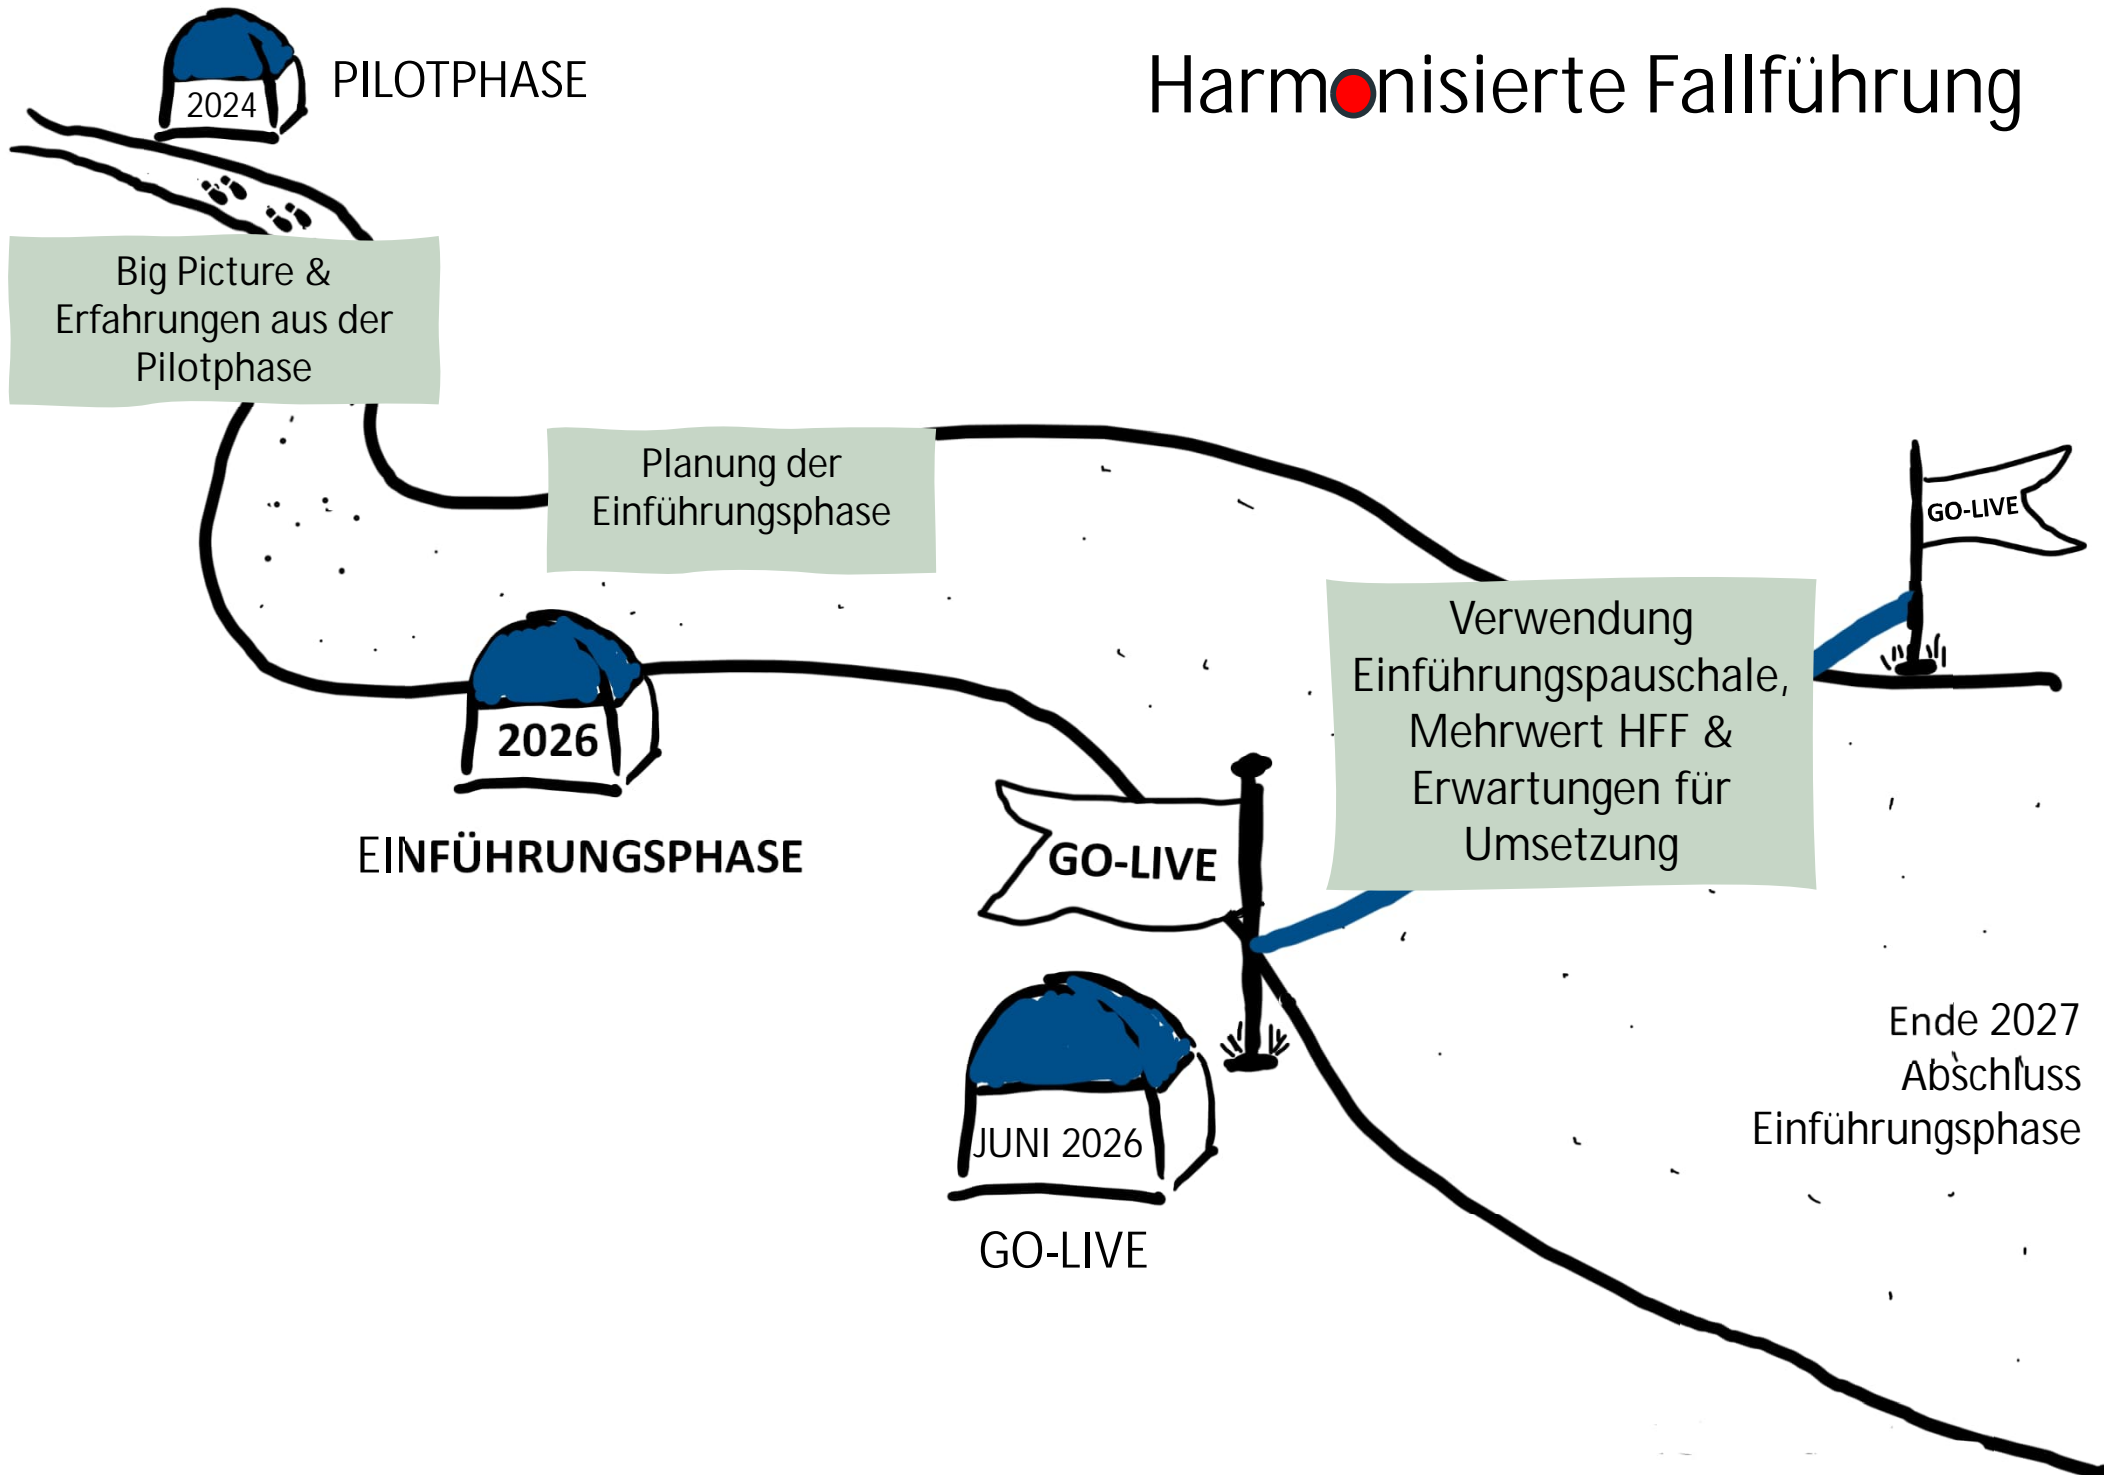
2024

PILOTPHASE

Harmonisierte Fallführung

Big Picture & Erfahrungen aus der Pilotphase

Planung der Einführungsphase

GO-LIVE

Verwendung Einführungspauschale, Mehrwert HFF & Erwartungen für Umsetzung

2026

EINFÜHRUNGSPHASE

GO-LIVE

JUNI 2026

GO-LIVE

Ende 2027 Abschluss Einführungsphase